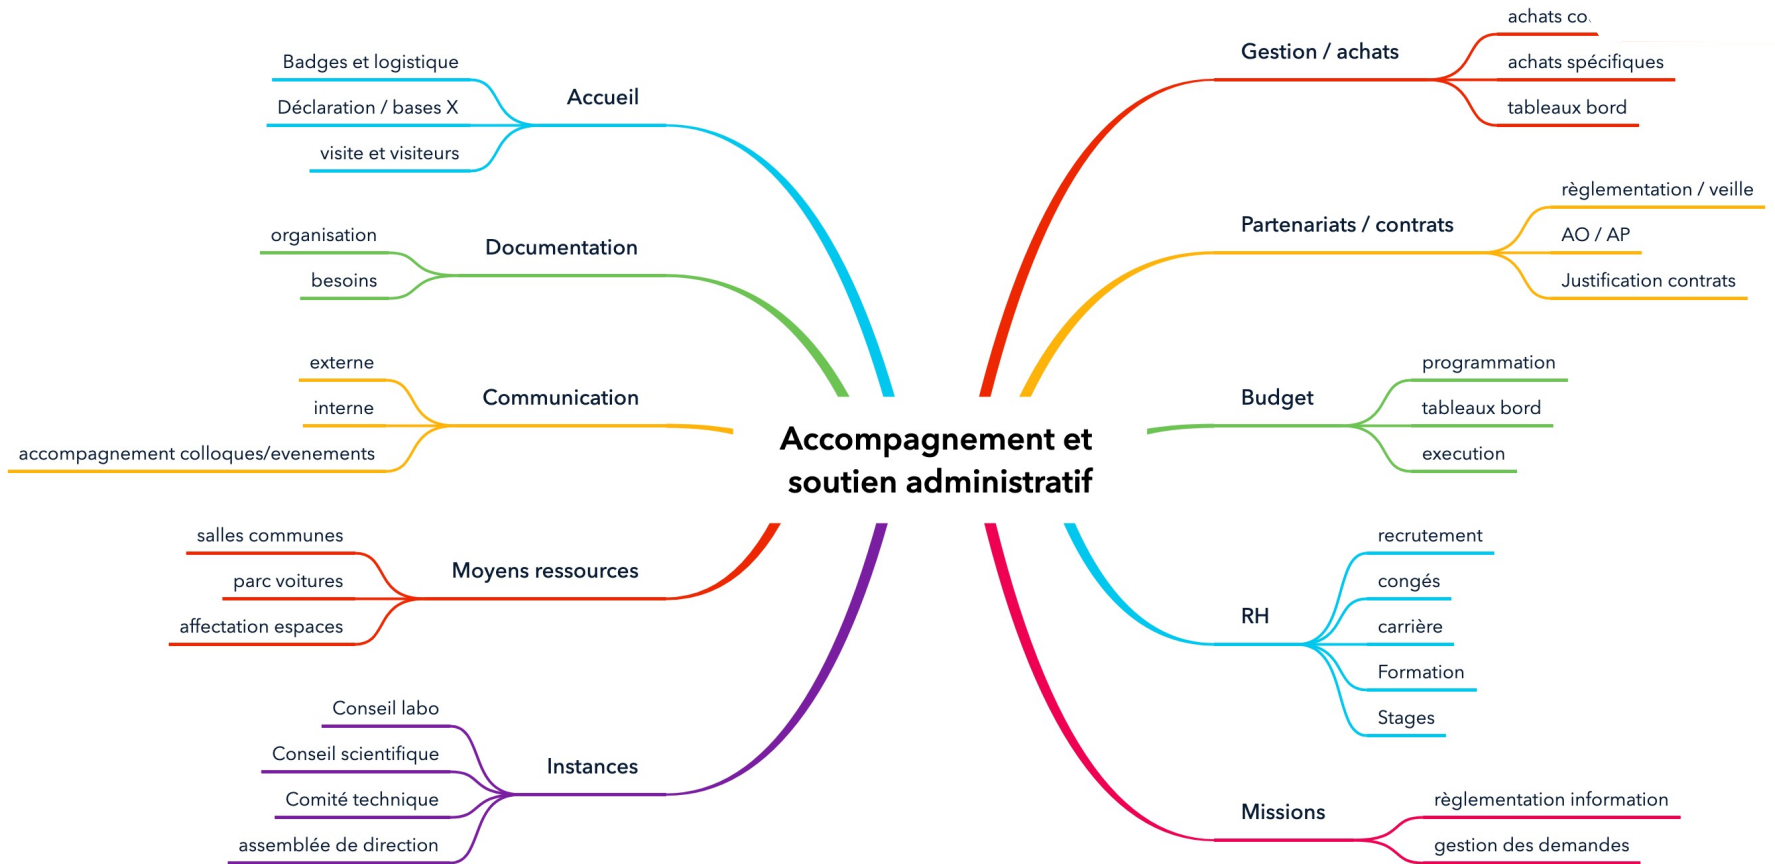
Accompagnement et soutien administratif

Accueil
Badges et logistique
Déclaration / bases X
visite et visiteurs

Documentation
organisation
besoins

Communication
externe
interne
accompagnement colloques/evenements

Moyens ressources
salles communes
parc voitures
affectation espaces

Instances
Conseil labo
Conseil scientifique
Comité technique
assemblée de direction

Gestion / achats
achats co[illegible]
achats spécifiques
tableaux bord

Partenariats / contrats
règlementation / veille
AO / AP
Justification contrats

Budget
programmation
tableaux bord
execution

RH
recrutement
congés
carrière
Formation
Stages

Missions
règlementation information
gestion des demandes